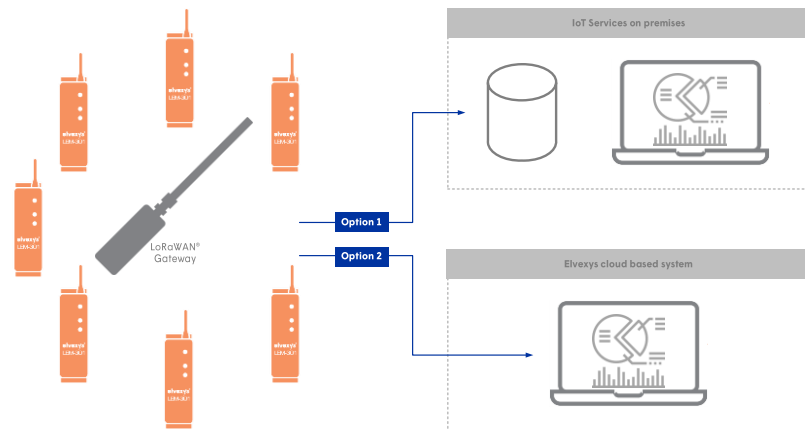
elvexys LoRA-2UT

elvexys LoRA-2UT

elvexys LoRA-2UT

elvexys LoRA-2UT

LoRaWAN® Gateway

elvexys LoRA-2UT

elvexys LoRA-2UT

elvexys LoRA-2UT

elvexys LoRA-2UT

Option 1

Option 2

IoT Services on premises

Elvexys cloud based system